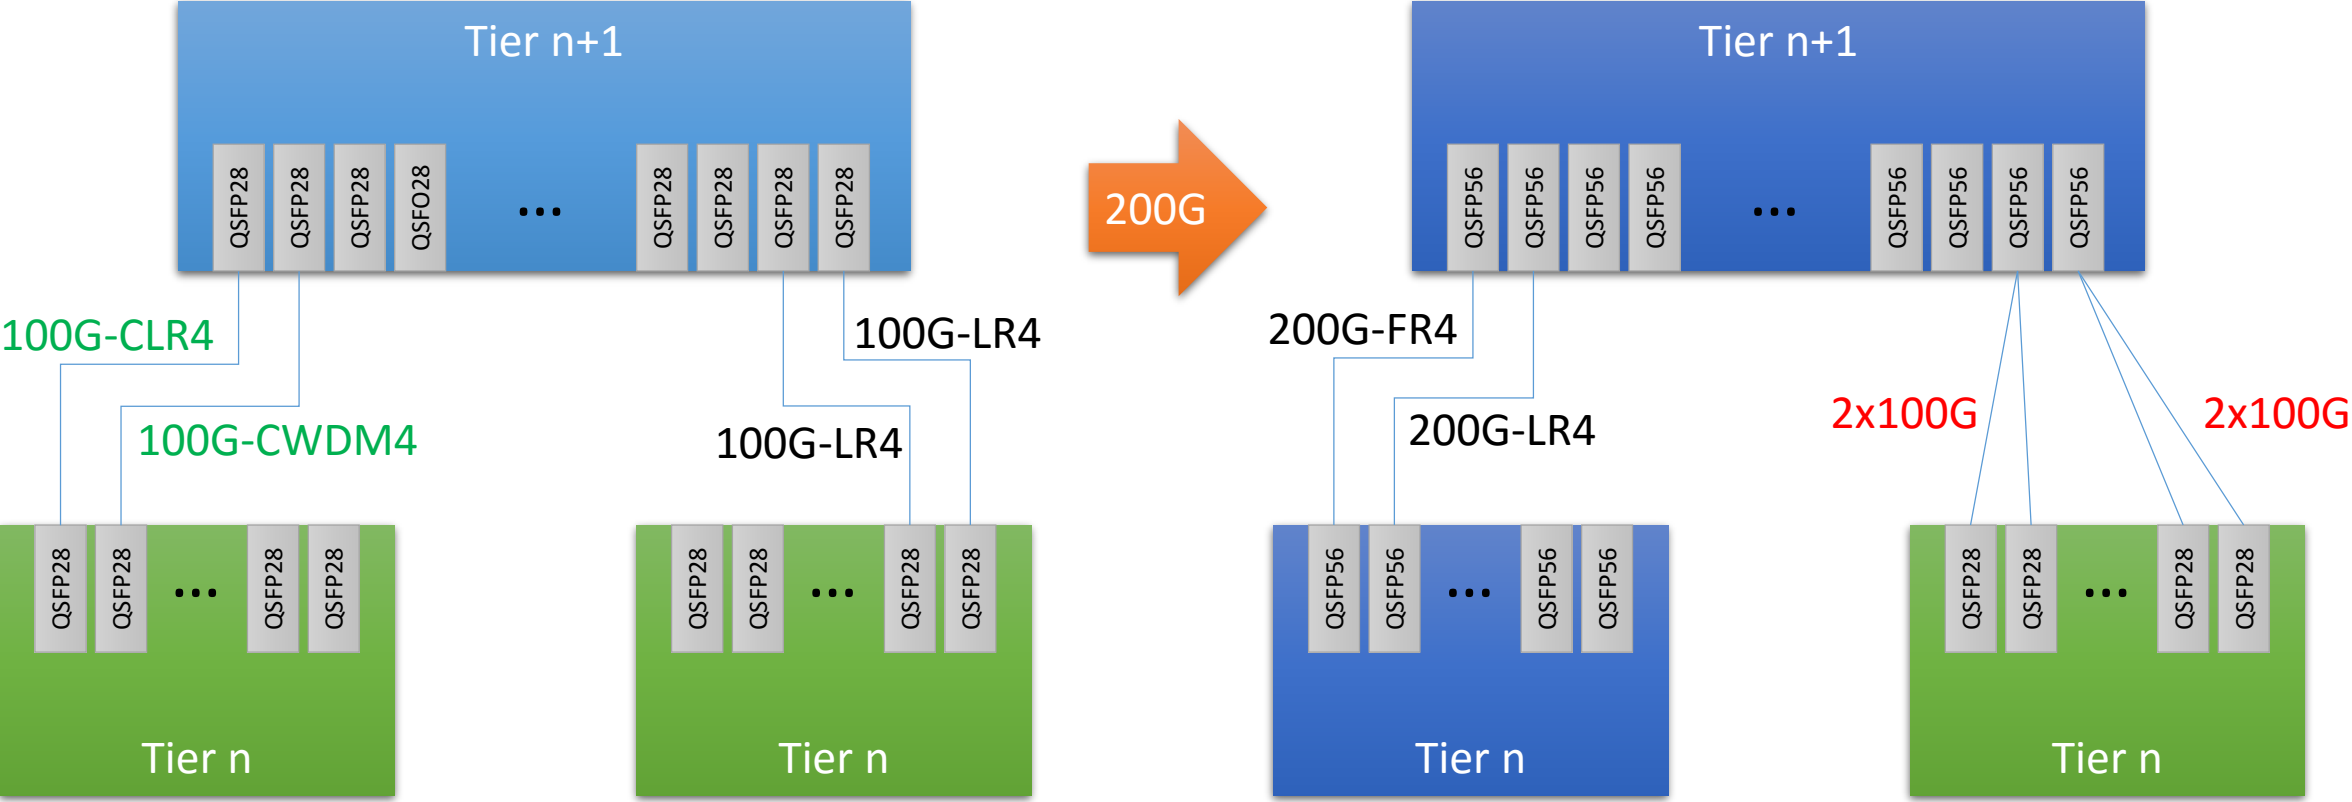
Tier n+1

QSFP28 QSFP28 QSFP28 QSFO28 ... QSFP28 QSFP28 QSFP28 QSFP28

200G

Tier n+1

QSFP56 QSFP56 QSFP56 QSFP56 ... QSFP56 QSFP56 QSFP56 QSFP56

100G-CLR4

100G-LR4

200G-FR4

100G-CWDM4

100G-LR4

200G-LR4

2x100G

2x100G

QSFP28 QSFP28 ... QSFP28 QSFP28

Tier n

QSFP28 QSFP28 ... QSFP28 QSFP28

Tier n

QSFP56 QSFP56 ... QSFP56 QSFP56

Tier n

QSFP28 QSFP28 ... QSFP28 QSFP28

Tier n